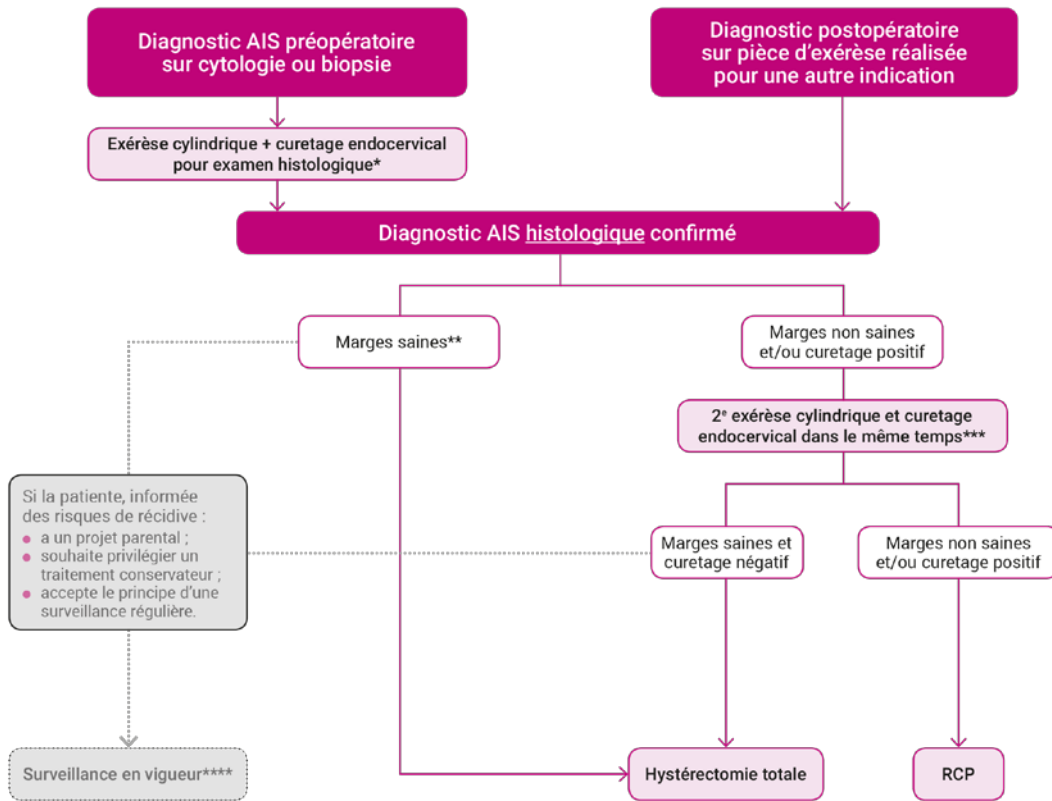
Diagnostic AIS préopératoire sur cytologie ou biopsie

Diagnostic postopératoire sur pièce d'exérèse réalisée pour une autre indication

Exérèse cylindrique + curetage endocervical pour examen histologique*

Diagnostic AIS histologique confirmé

Marges saines**

Marges non saines et/ou curetage positif

2$^e$ exérèse cylindrique et curetage endocervical dans le même temps***

Si la patiente, informée des risques de récidive :
- a un projet parental ;
- souhaite privilégier un traitement conservateur ;
- accepte le principe d'une surveillance régulière.

Marges saines et curetage négatif

Marges non saines et/ou curetage positif

Surveillance en vigueur****

Hystérectomie totale

RCP